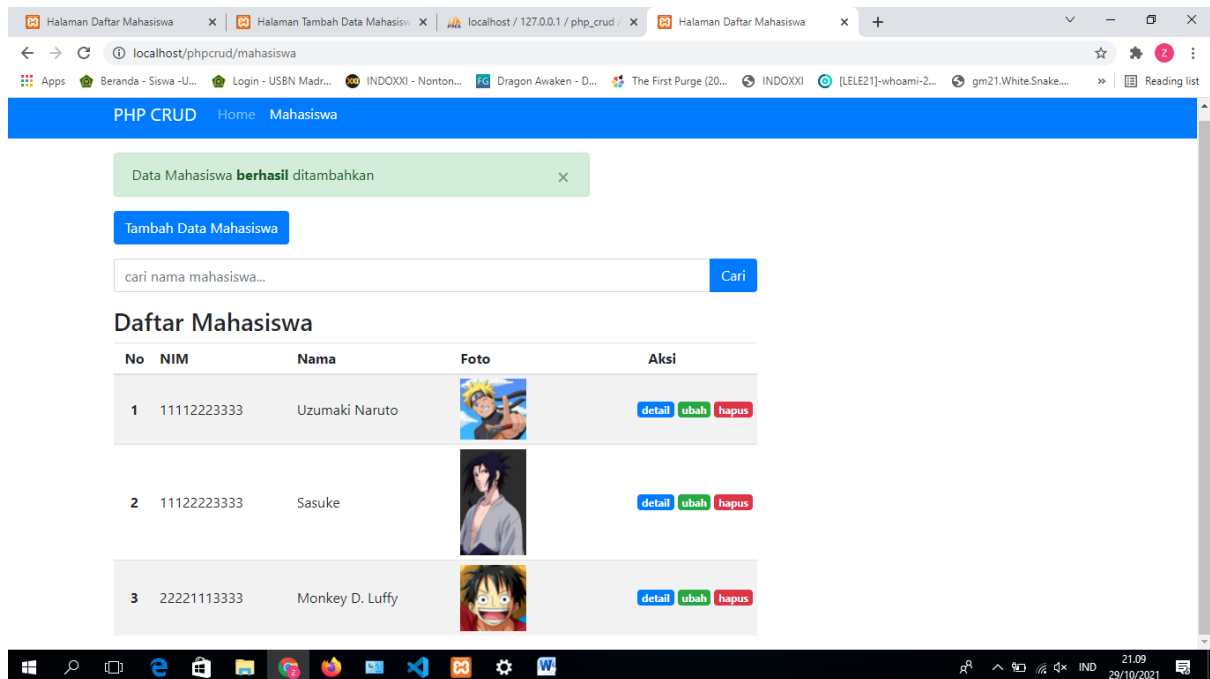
Halaman Daftar Mahasiswa × | Halaman Tambah Data Mahasisw × | localhost / 127.0.0.1 / php_crud / × | Halaman Daftar Mahasiswa × | +

localhost/phpcrud/mahasiswa

Apps | Beranda - Siswa -U... | Login - USBN Madr... | INDOXXI - Nonton... | Dragon Awaken - D... | The First Purge (20... | INDOXXI | [LELE21]-whoami-2... | gm21.White.Snake... | » | Reading list

PHP CRUD Home Mahasiswa

Data Mahasiswa **berhasil** ditambahkan ×

Tambah Data Mahasiswa

cari nama mahasiswa... Cari

Daftar Mahasiswa

| No | NIM | Nama | Foto | Aksi |
|---|---|---|---|---|
| 1 | 11112223333 | Uzumaki Naruto | | detail ubah hapus |
| 2 | 11122223333 | Sasuke | | detail ubah hapus |
| 3 | 22221113333 | Monkey D. Luffy | | detail ubah hapus |

IND 21.09 29/10/2021